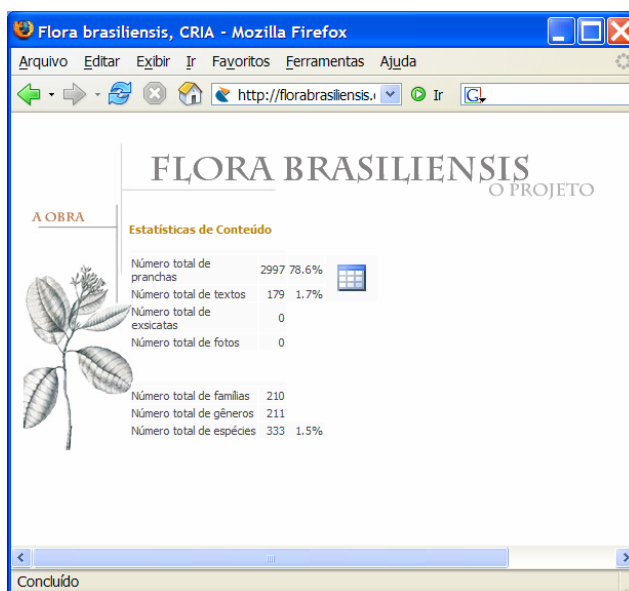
Flora brasiliensis, CRIA - Mozilla Firefox

Arquivo Editar Exibir Ir Favoritos Ferramentas Ajuda

http://florabrasiliensis.c Ir

FLORA BRASILIENSIS
O PROJETO

A OBRA

Estatísticas de Conteúdo

| | | |
|---|---|---|
| Número total de pranchas | 2997 | 78.6% |
| Número total de textos | 179 | 1.7% |
| Número total de exsicatas | 0 | |
| Número total de fotos | 0 | |

| | | |
|---|---|---|
| Número total de famílias | 210 | |
| Número total de gêneros | 211 | |
| Número total de espécies | 333 | 1.5% |

Concluído